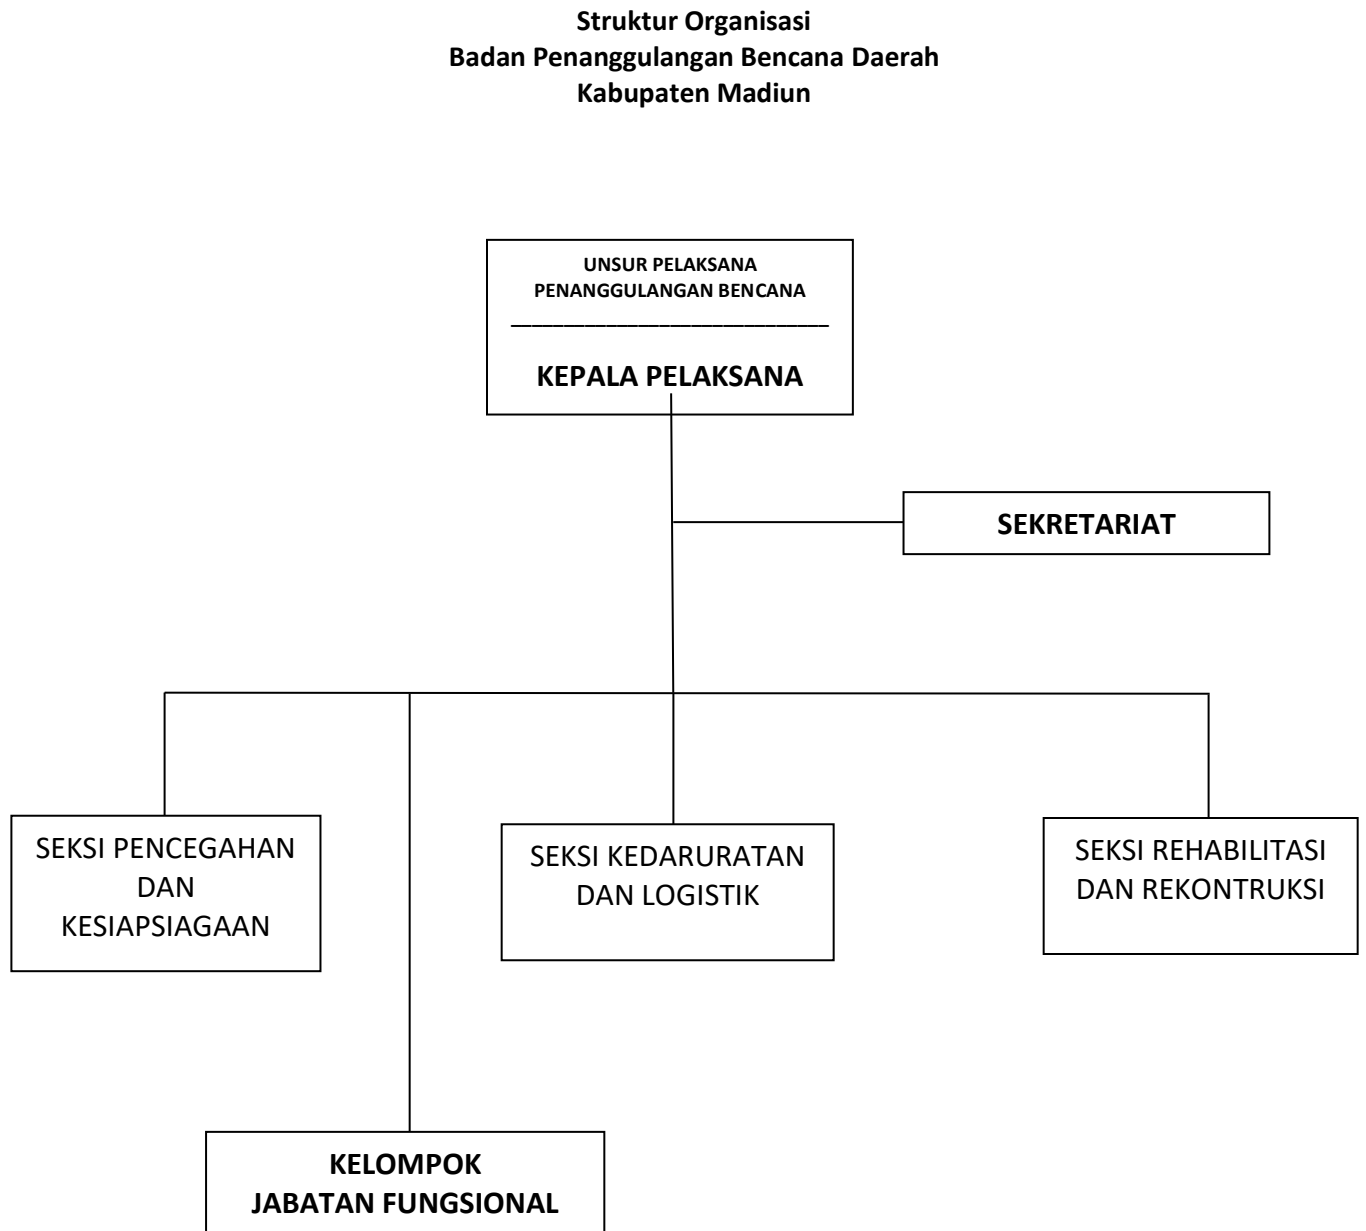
**Struktur Organisasi**
**Badan Penanggulangan Bencana Daerah**
**Kabupaten Madiun**

UNSUR PELAKSANA PENANGGULANGAN BENCANA

KEPALA PELAKSANA

SEKRETARIAT

SEKSI PENCEGAHAN DAN KESIAPSIAGAAN

SEKSI KEDARURATAN DAN LOGISTIK

SEKSI REHABILITASI DAN REKONTRUKSI

KELOMPOK JABATAN FUNGSIONAL